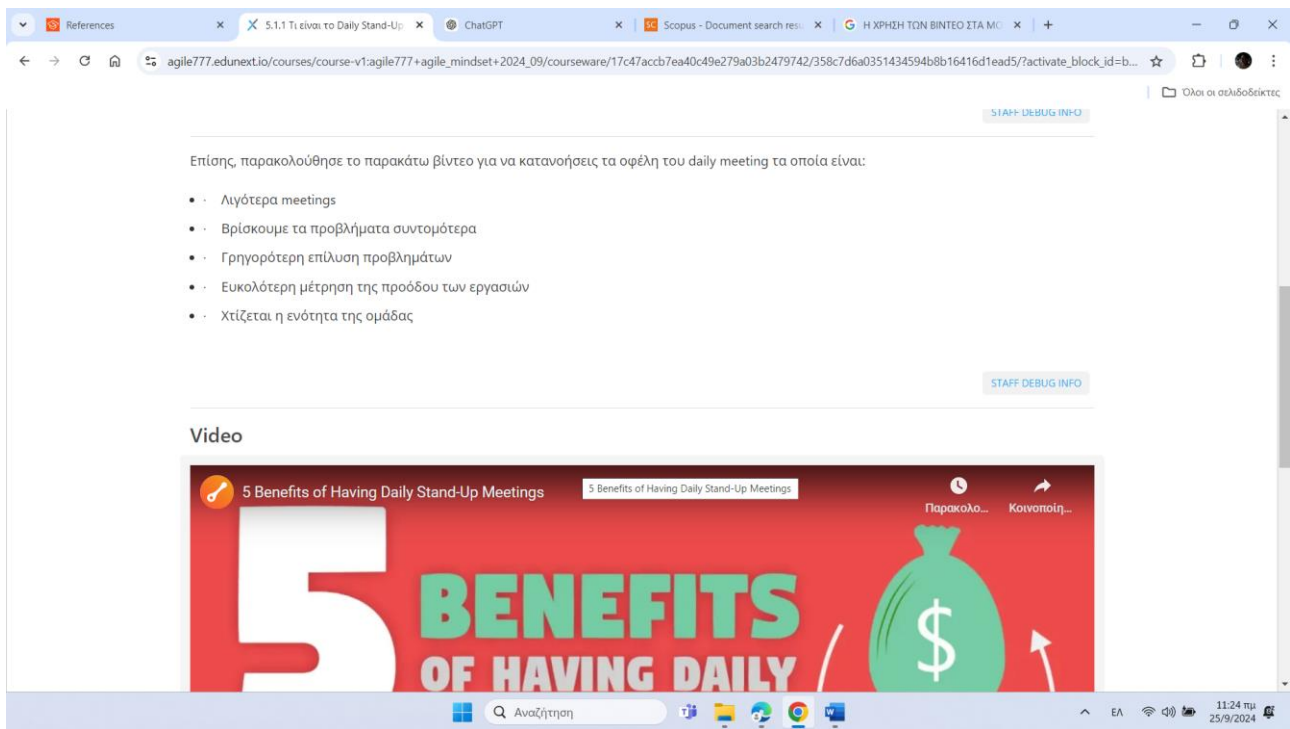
References
5.1.1 Τι είναι το Daily Stand-Up
ChatGPT
Scopus - Document search resu
Η ΧΡΗΣΗ ΤΩΝ ΒΙΝΤΕΟ ΣΤΑ ΜΟ

agile777.edunext.io/courses/course-v1:agile777+agile_mindset+2024_09/courseware/17c47accb7ea40c49e279a03b2479742/358c7d6a0351434594b8b16416d1ead5/?activate_block_id=b...

Όλοι οι σελιδοδείκτες

STAFF DEBUG INFO

Επίσης, παρακολούθησε το παρακάτω βίντεο για να κατανοήσεις τα οφέλη του daily meeting τα οποία είναι:

- Λιγότερα meetings
- Βρίσκουμε τα προβλήματα συντομότερα
- Γρηγορότερη επίλυση προβλημάτων
- Ευκολότερη μέτρηση της προόδου των εργασιών
- Χτίζεται η ενότητα της ομάδας

STAFF DEBUG INFO

Video

5 Benefits of Having Daily Stand-Up Meetings
5 Benefits of Having Daily Stand-Up Meetings
Παρακολο...
Κοινοποίη...

5 BENEFITS OF HAVING DAILY

$

Αναζήτηση
ΕΛ
11:24 πμ
25/9/2024